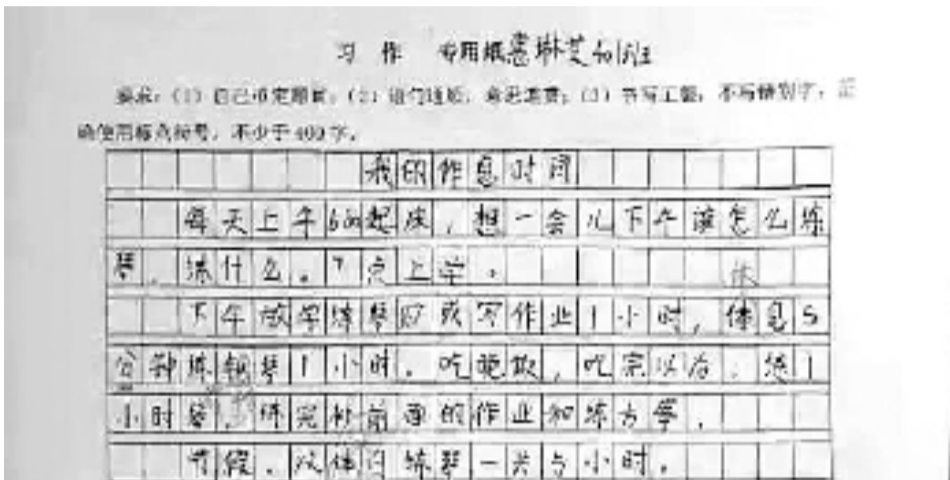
习 作 专用纸 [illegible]

要求：（1）自己书定题目；（2）语句通顺，意思连贯；（3）书写工整，不写错别字，正确使用标点符号，不少于400字。

我的作息时间

每天上午6:00起床，想一会儿下午该怎么练琴，练什么。7点上学。

下午放学练琴或写作业1小时，休息5分钟练钢琴1小时，吃晚饭，吃完以后，练1小时琴，练完私前面的作业和练方琴。

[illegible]，以练习练琴一共与小时。